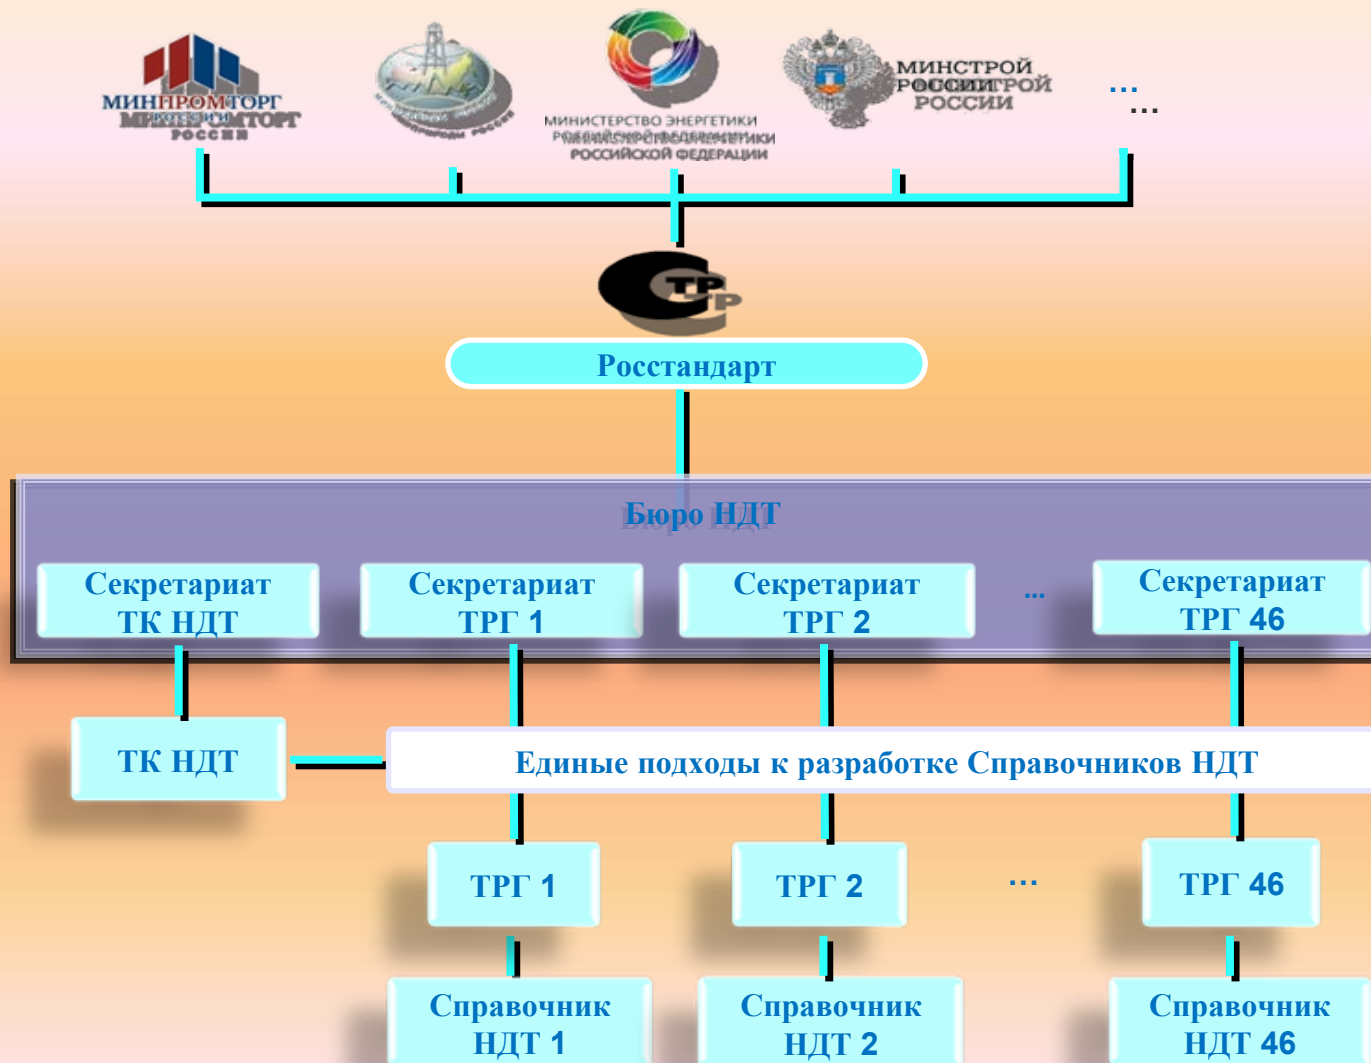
МИНПРОМТОРГ РОССИИ

МИНИСТЕРСТВО ЭНЕРГЕТИКИ РОССИЙСКОЙ ФЕДЕРАЦИИ

МИНСТРОЙ РОССИИ

...

ТР

Росстандарт

Бюро НДТ

Секретариат ТК НДТ

Секретариат ТРГ 1

Секретариат ТРГ 2

...

Секретариат ТРГ 46

ТК НДТ

Единые подходы к разработке Справочников НДТ

ТРГ 1

ТРГ 2

...

ТРГ 46

Справочник НДТ 1

Справочник НДТ 2

Справочник НДТ 46